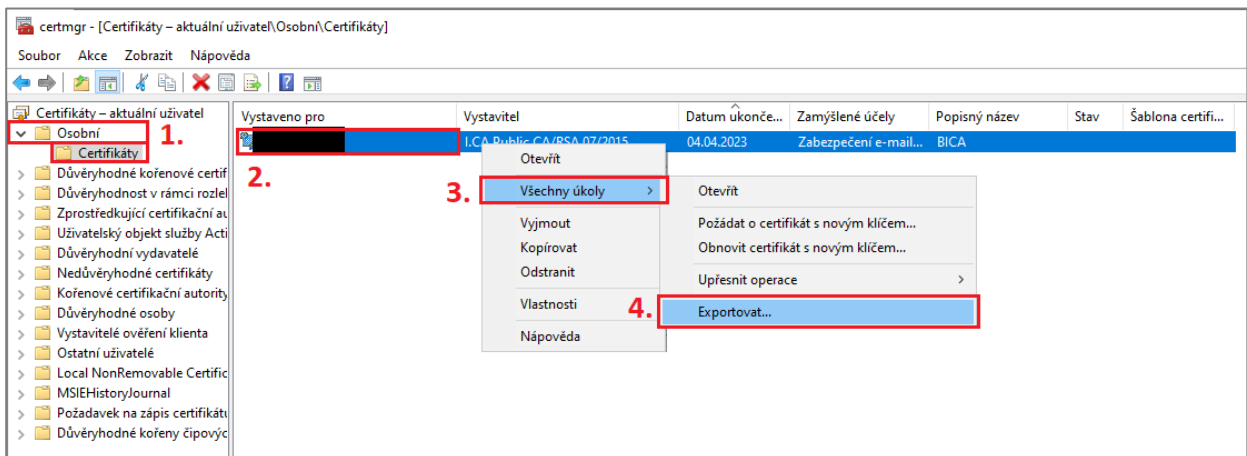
certmgr - [Certifikáty – aktuální uživatel\Osobní\Certifikáty]

Soubor Akce Zobrazit Nápověda

Certifikáty – aktuální uživatel
Osobní 1.
Certifikáty
Důvěryhodné kořenové certif
Důvěryhodnost v rámci rozlel
Zprostředkující certifikační au
Uživatelský objekt služby Acti
Důvěryhodní vydavatelé
Nedůvěryhodné certifikáty
Kořenové certifikační autority
Důvěryhodné osoby
Vystavitelé ověření klienta
Ostatní uživatelé
Local NonRemovable Certific
MSIEHistoryJournal
Požadavek na zápis certifikátu
Důvěryhodné kořeny čipovýc

| Vystaveno pro | Vystavitel | Datum ukonče... | Zamýšlené účely | Popisný název | Stav | Šablona certifi... |
|---|---|---|---|---|---|---|
| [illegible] | I.CA Public CA/RSA 07/2015 | 04.04.2023 | Zabezpečení e-mail... | BICA | | |

2.

Otevřít
3. Všechny úkoly >
Vyjmout
Kopírovat
Odstranit
Vlastnosti
Nápověda

Otevřít
Požádat o certifikát s novým klíčem...
Obnovit certifikát s novým klíčem...
Upřesnit operace >
4. Exportovat...